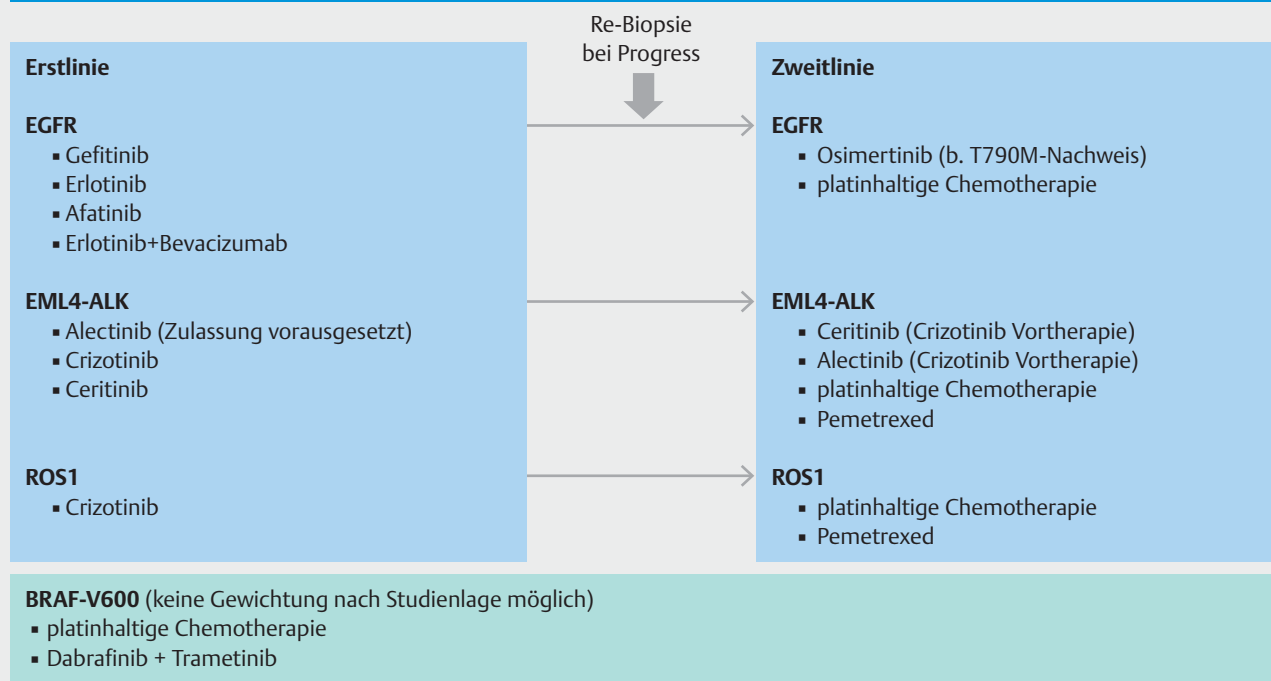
Re-Biopsie bei Progress

**Erstlinie**

**EGFR**
- Gefitinib
- Erlotinib
- Afatinib
- Erlotinib+Bevacizumab

**EML4-ALK**
- Alectinib (Zulassung vorausgesetzt)
- Crizotinib
- Ceritinib

**ROS1**
- Crizotinib

**Zweitlinie**

**EGFR**
- Osimertinib (b. T790M-Nachweis)
- platinhaltige Chemotherapie

**EML4-ALK**
- Ceritinib (Crizotinib Vortherapie)
- Alectinib (Crizotinib Vortherapie)
- platinhaltige Chemotherapie
- Pemetrexed

**ROS1**
- platinhaltige Chemotherapie
- Pemetrexed

**BRAF-V600** (keine Gewichtung nach Studienlage möglich)
- platinhaltige Chemotherapie
- Dabrafinib + Trametinib